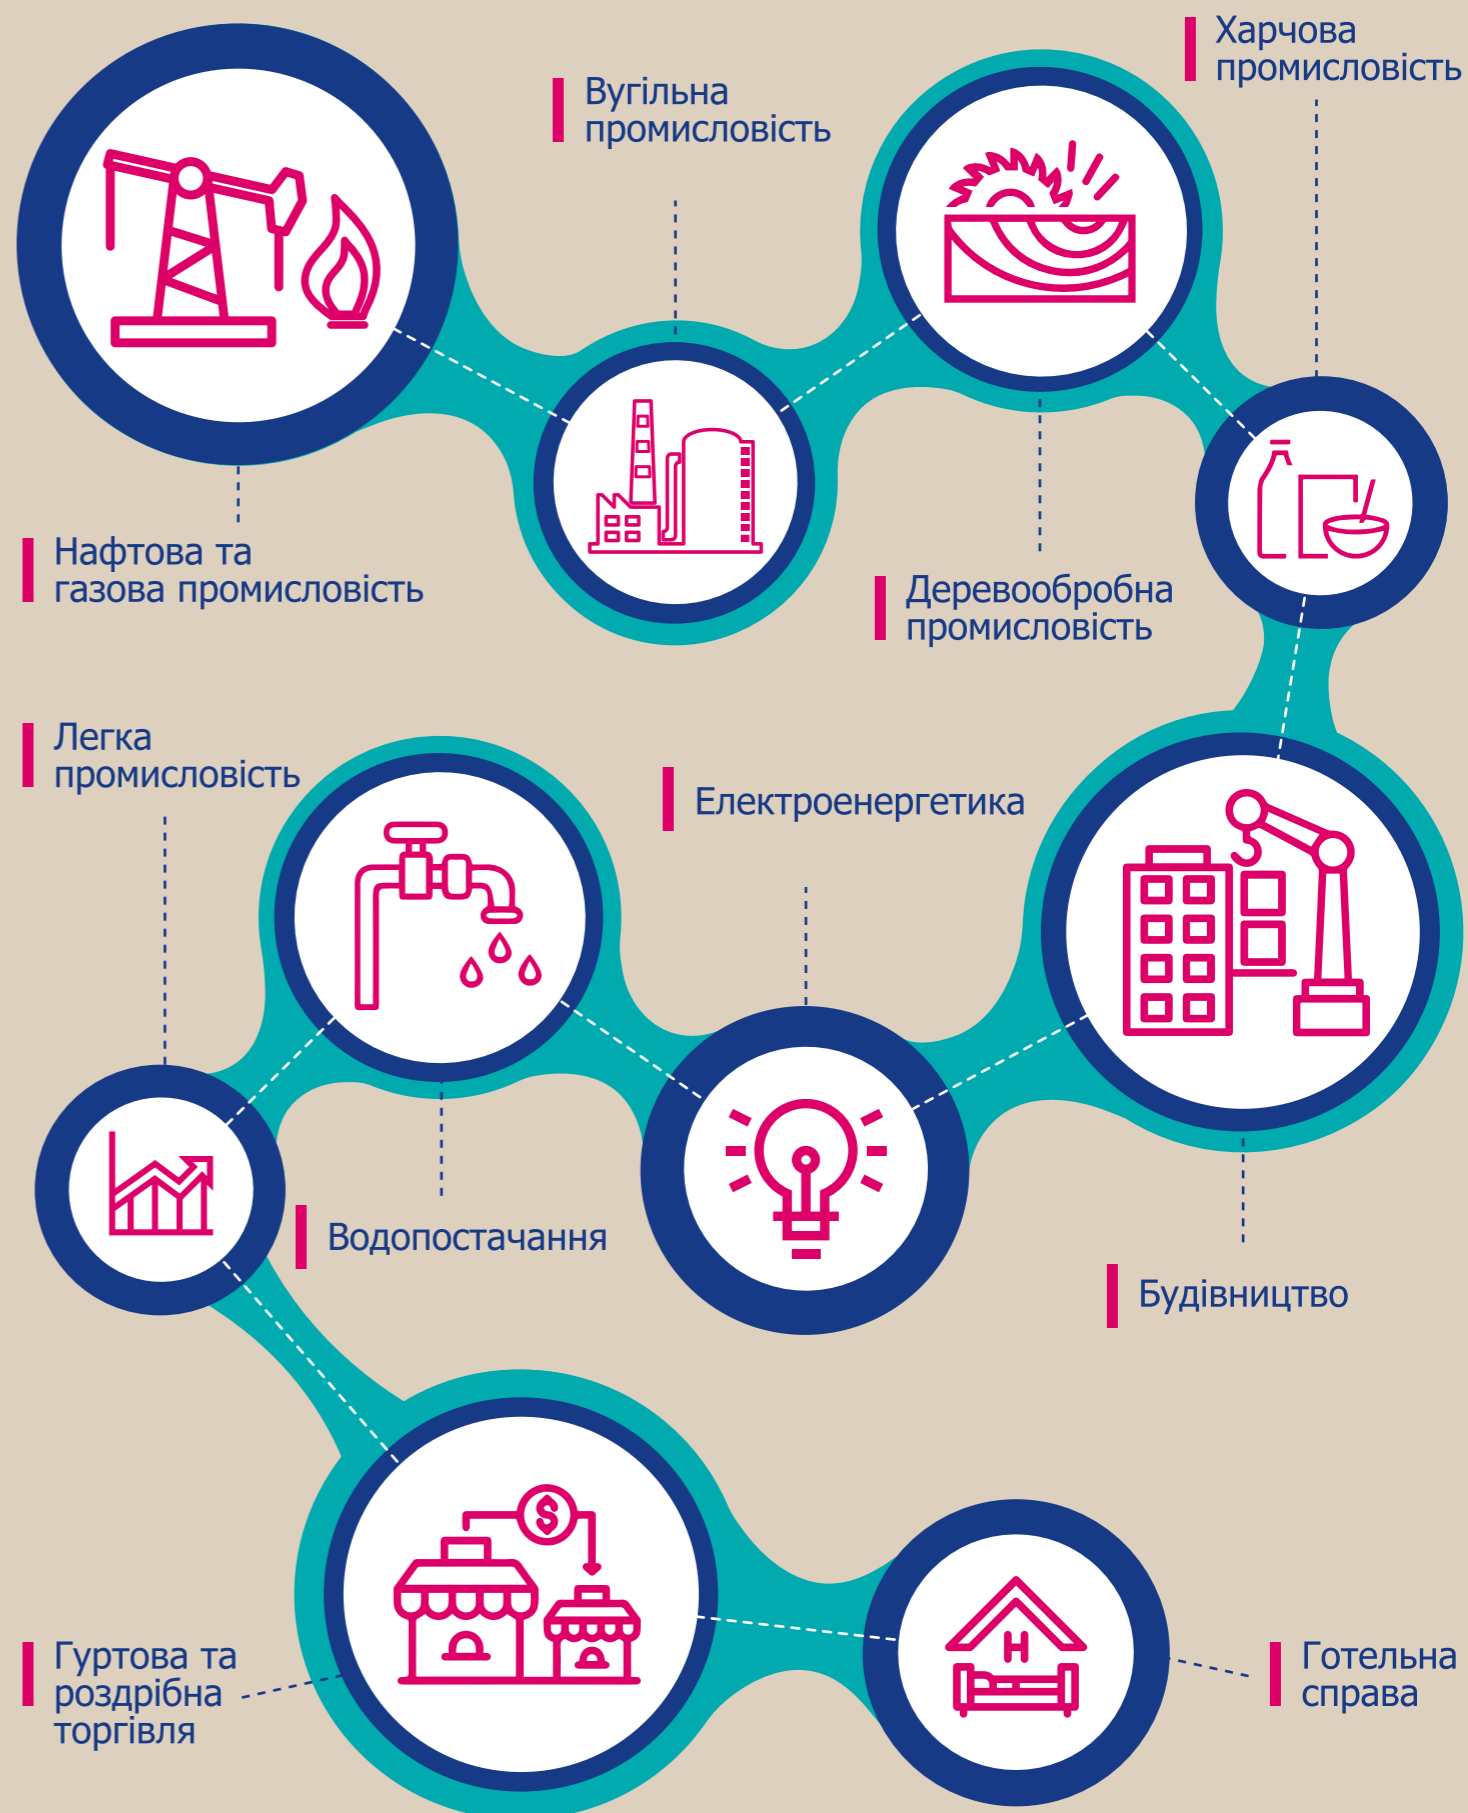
Харчова промисловість

Вугільна промисловість

Нафтова та газова промисловість

Деревообробна промисловість

Легка промисловість

Електроенергетика

Водопостачання

Будівництво

Гуртова та роздрібна торгівля

Готельна справа